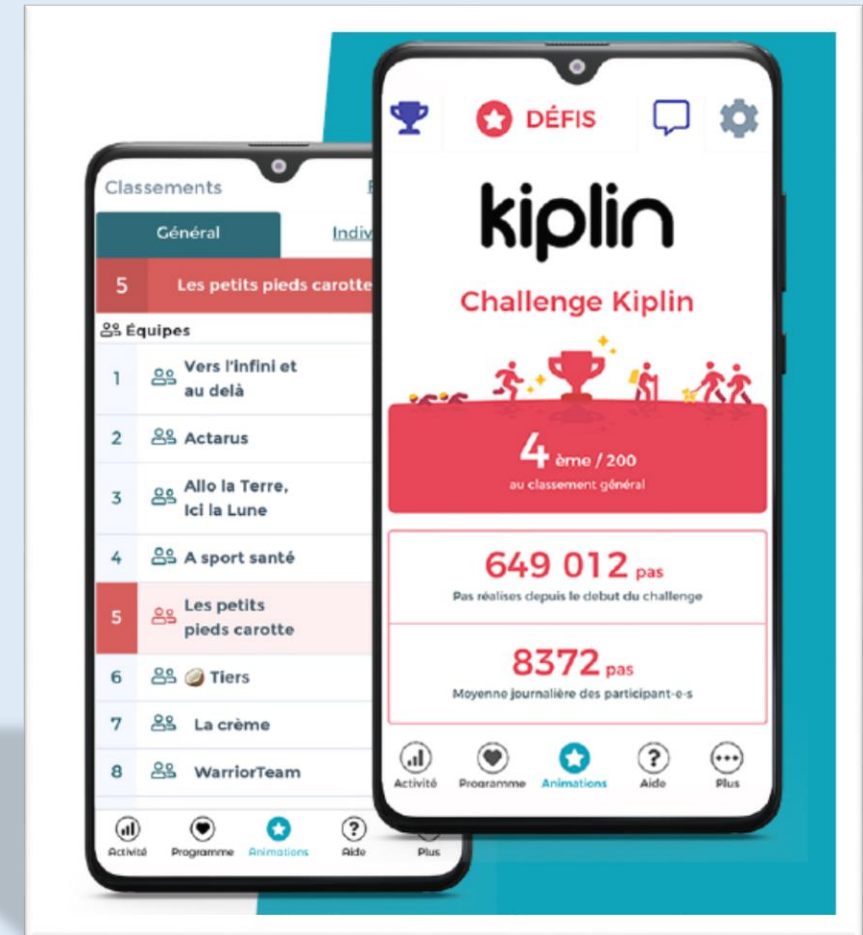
Classements

Général | Indiv

5 Les petits pieds carotte

Équipes

1 Vers l'infini et au delà

2 Actarus

3 Allo la Terre, Ici la Lune

4 A sport santé

5 Les petits pieds carotte

6 Tiers

7 La crème

8 WarriorTeam

Activité Programme Animations Aide Plus

DÉFIS

kiplin

Challenge Kiplin

4 ème / 200
au classement général

649 012 pas
Pas réalisés depuis le debut du challenge

8372 pas
Moyenne journalière des participant-e-s

Activité Programme Animations Aide Plus